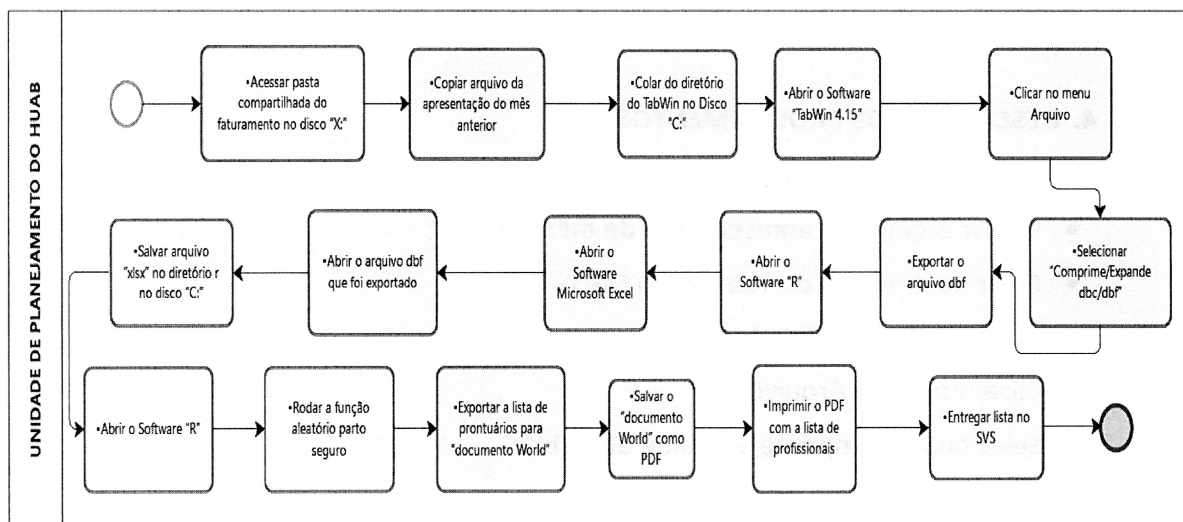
UNIDADE DE PLANEJAMENTO DO HUAB

•Acessar pasta compartilhada do faturamento no disco "X:"

•Copiar arquivo da apresentação do mês anterior

•Colar do diretório do TabWin no Disco "C:"

•Abrir o Software "TabWin 4.15"

•Clicar no menu Arquivo

•Selecionar "Comprime/Expande dbc/dbf"

•Exportar o arquivo dbf

•Abrir o Software "R"

•Abrir o Software Microsoft Excel

•Abrir o arquivo dbf que foi exportado

•Salvar arquivo "xlsx" no diretório r no disco "C:"

•Abrir o Software "R"

•Rodar a função aleatório parto seguro

•Exportar a lista de prontuários para "documento World"

•Salvar o "documento World" como PDF

•Imprimir o PDF com a lista de profissionais

•Entregar lista no SVS